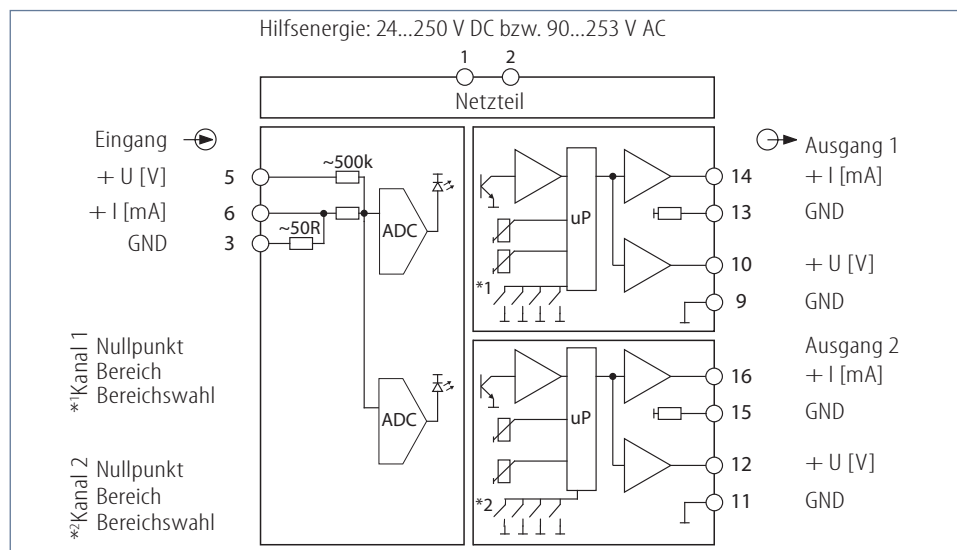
Hilfsenergie: 24...250 V DC bzw. 90...253 V AC

1 2

Netzteil

Eingang

+ U [V] 5

+ I [mA] 6

GND 3

~500k

~50R

ADC

uP

*1

Ausgang 1

14 + I [mA]

13 GND

10 + U [V]

9 GND

*¹Kanal 1 Nullpunkt Bereich Bereichswahl

ADC

uP

*2

Ausgang 2

16 + I [mA]

15 GND

12 + U [V]

11 GND

*²Kanal 2 Nullpunkt Bereich Bereichswahl